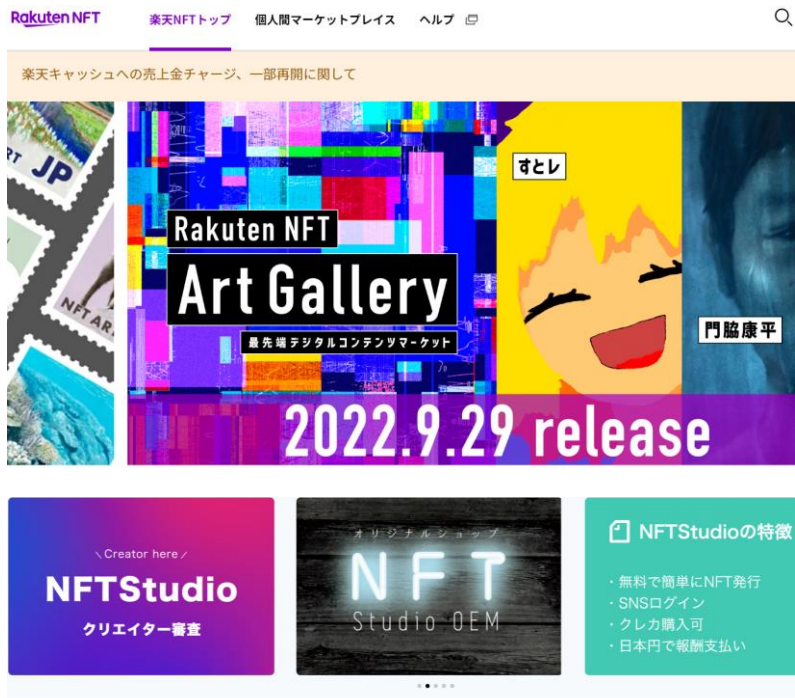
Rakuten NFT
楽天NFTトップ
個人間マーケットプレイス
ヘルプ

楽天キャッシュへの売上金チャージ、一部再開に関して

JP
NFT AR

Rakuten NFT
Art Gallery
最先端デジタルコンテンツマーケット
すとレ
門脇康平
2022.9.29 release

＼Creator here／
NFTStudio
クリエイター審査

オリジナルショップ
NFT
Studio OEM

NFTStudioの特徴
・無料で簡単にNFT発行
・SNSログイン
・クレカ購入可
・日本円で報酬支払い